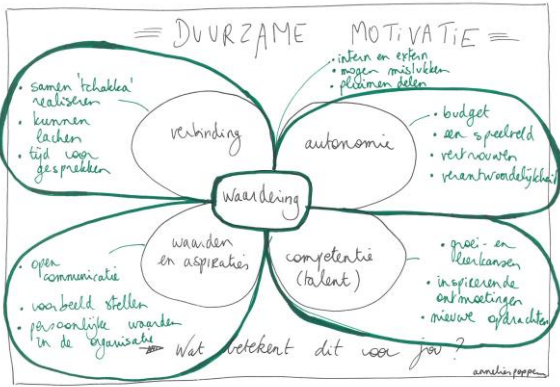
DUURZAME MOTIVATIE

• intern en extern
• mogen mislukken
• pluimen delen

• samen 'schakels' realiseren
• kunnen lachen
• tijd voor gesprekken

verbinding

autonomie

• budget
• een speelveld
• vertrouwen
• verantwoordelijkheid

waardering

waarden en aspiraties

competentie (talent)

• open communicatie
• voorbeeld stellen
• persoonlijke waarden in de organisatie

• groei- en leerkansen
• inspirerende ontmoetingen
• nieuwe opdrachten

Wat betekent dit voor jou?

annelies poppe